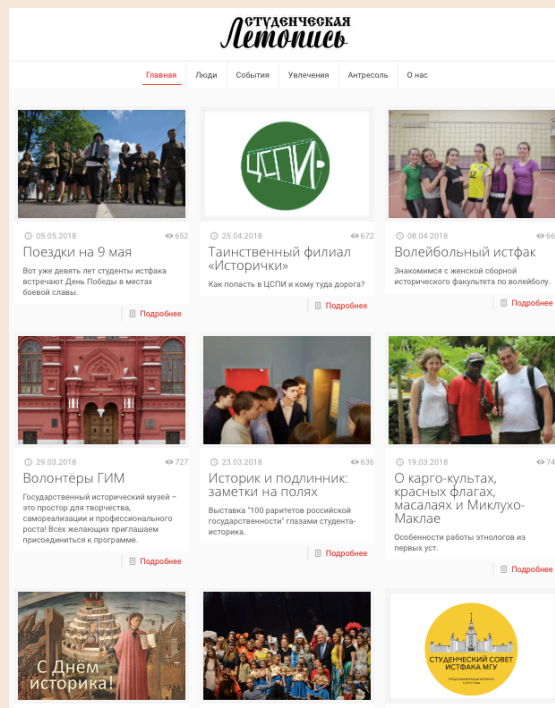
Студенческая
Летопись

Главная Люди События Увлечения Антресоль О нас

05.05.2018 652
Поездки на 9 мая
Вот уже девять лет студенты истфака встречают День Победы в местах боевой славы.
Подробнее

ЦСПИ
25.04.2018 672
Таинственный филиал «Исторички»
Как попасть в ЦСПИ и кому туда дорога?
Подробнее

08.04.2018 66
Волейбольный истфак
Знакомимся с женской сборной исторического факультета по волейболу.
Подробнее

29.03.2018 727
Волонтёры ГИМ
Государственный исторический музей – это простор для творчества, самореализации и профессионального роста! Всех желающих приглашаем присоединиться к программе.
Подробнее

23.03.2018 636
Историк и подлинник: заметки на полях
Выставка "100 раритетов российской государственности" глазами студента-историка.
Подробнее

19.03.2018 74
О карго-культах, красных флагах, масалаях и Миклухо-Маклае
Особенности работы этнологов из первых уст.
Подробнее

С Днём историка!

СТУДЕНЧЕСКИЙ СОВЕТ ИСТФАКА МГУ
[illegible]